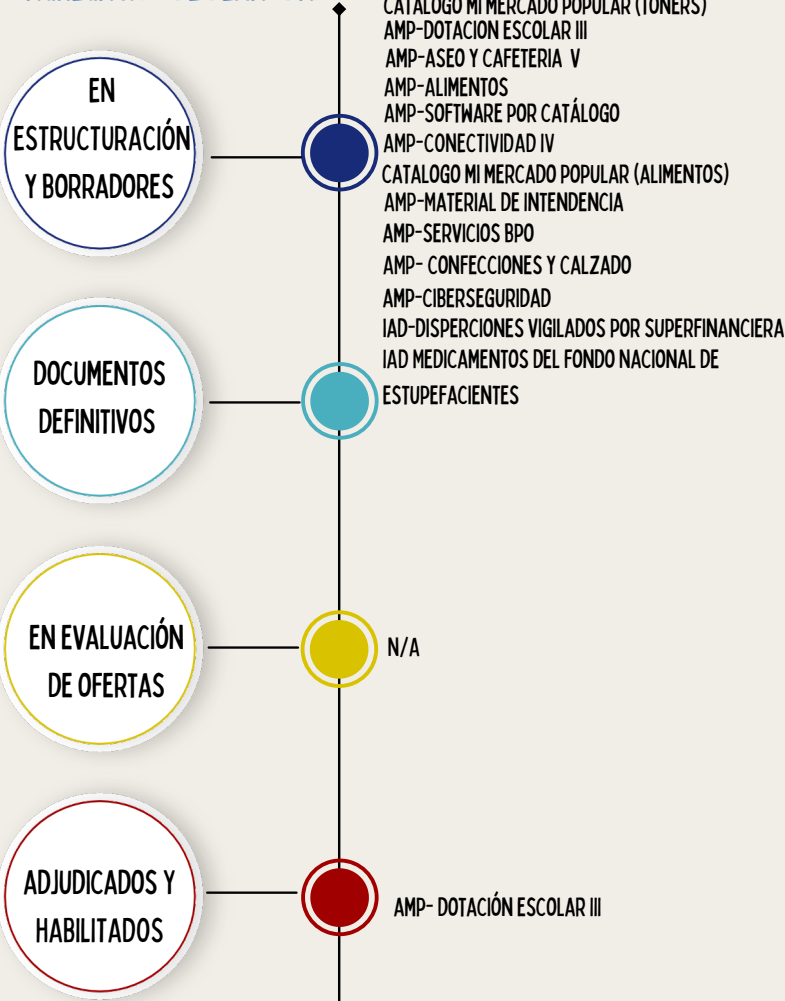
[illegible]

CATALOGO MI MERCADO POPULAR (TONERS)
AMP-DOTACION ESCOLAR III
AMP-ASEO Y CAFETERIA V
AMP-ALIMENTOS
AMP-SOFTWARE POR CATÁLOGO
AMP-CONECTIVIDAD IV
CATALOGO MI MERCADO POPULAR (ALIMENTOS)
AMP-MATERIAL DE INTENDENCIA
AMP-SERVICIOS BPO
AMP- CONFECCIONES Y CALZADO
AMP-CIBERSEGURIDAD
IAD-DISPERCIONES VIGILADOS POR SUPERFINANCIERA
IAD MEDICAMENTOS DEL FONDO NACIONAL DE ESTUPEFACIENTES

EN ESTRUCTURACIÓN Y BORRADORES

DOCUMENTOS DEFINITIVOS

EN EVALUACIÓN DE OFERTAS

N/A

ADJUDICADOS Y HABILITADOS

AMP- DOTACIÓN ESCOLAR III